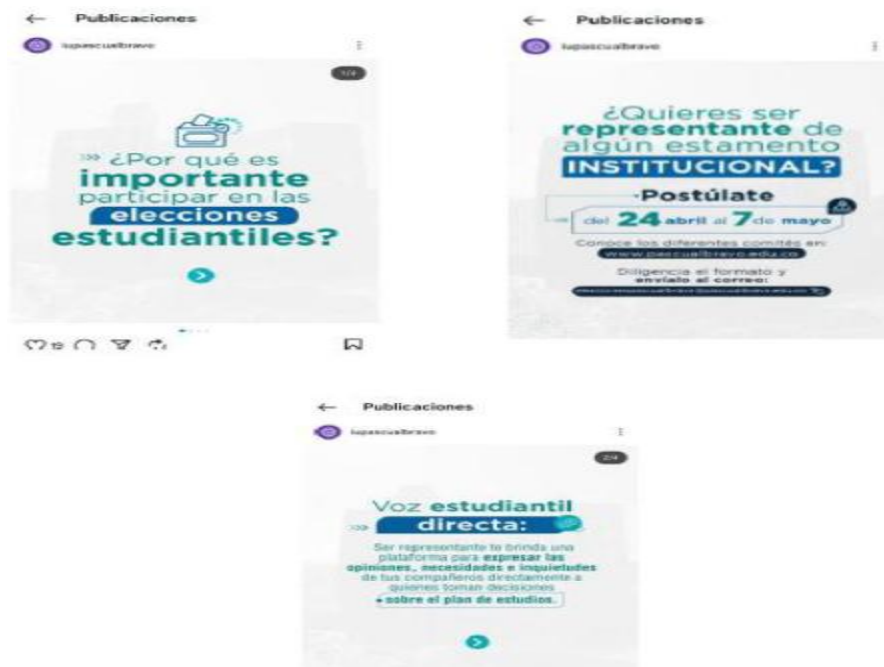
← Publicaciones

iupascualbravo

1/4

¿Por qué es importante participar en las elecciones estudiantiles?

← Publicaciones

iupascualbravo

¿Quieres ser representante de algún estamento INSTITUCIONAL?

Postúlate

del 24 abril al 7 de mayo

Conoce los diferentes comités en: www.pascualbravo.edu.co

Diligencia el formato y envíalo al correo:

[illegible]

← Publicaciones

iupascualbravo

2/4

Voz estudiantil directa:

Ser representante te brinda una plataforma para expresar las opiniones, necesidades e inquietudes de tus compañeros directamente a quienes toman decisiones sobre el plan de estudios.